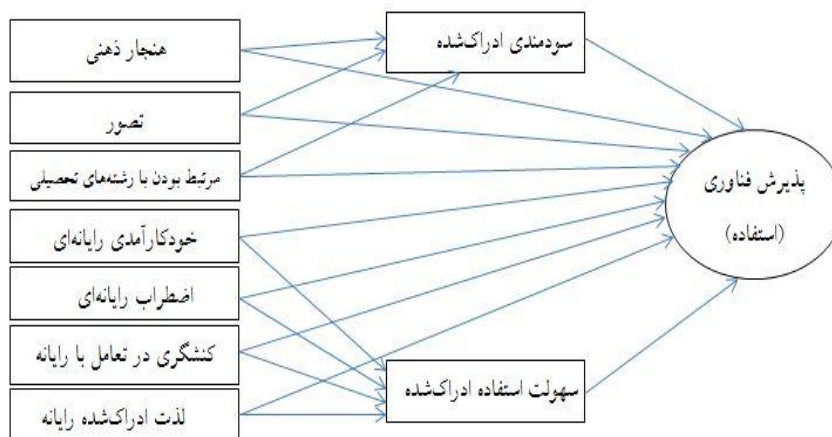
هنجار ذهنی

تصور

مرتبط بودن با رشته‌های تحصیلی

خودکارآمدی رایانه‌ای

اضطراب رایانه‌ای

کنشگری در تعامل با رایانه

لذت ادراک‌شده رایانه

سودمندی ادراک‌شده

سهولت استفاده ادراک‌شده

پذیرش فناوری
(استفاده)